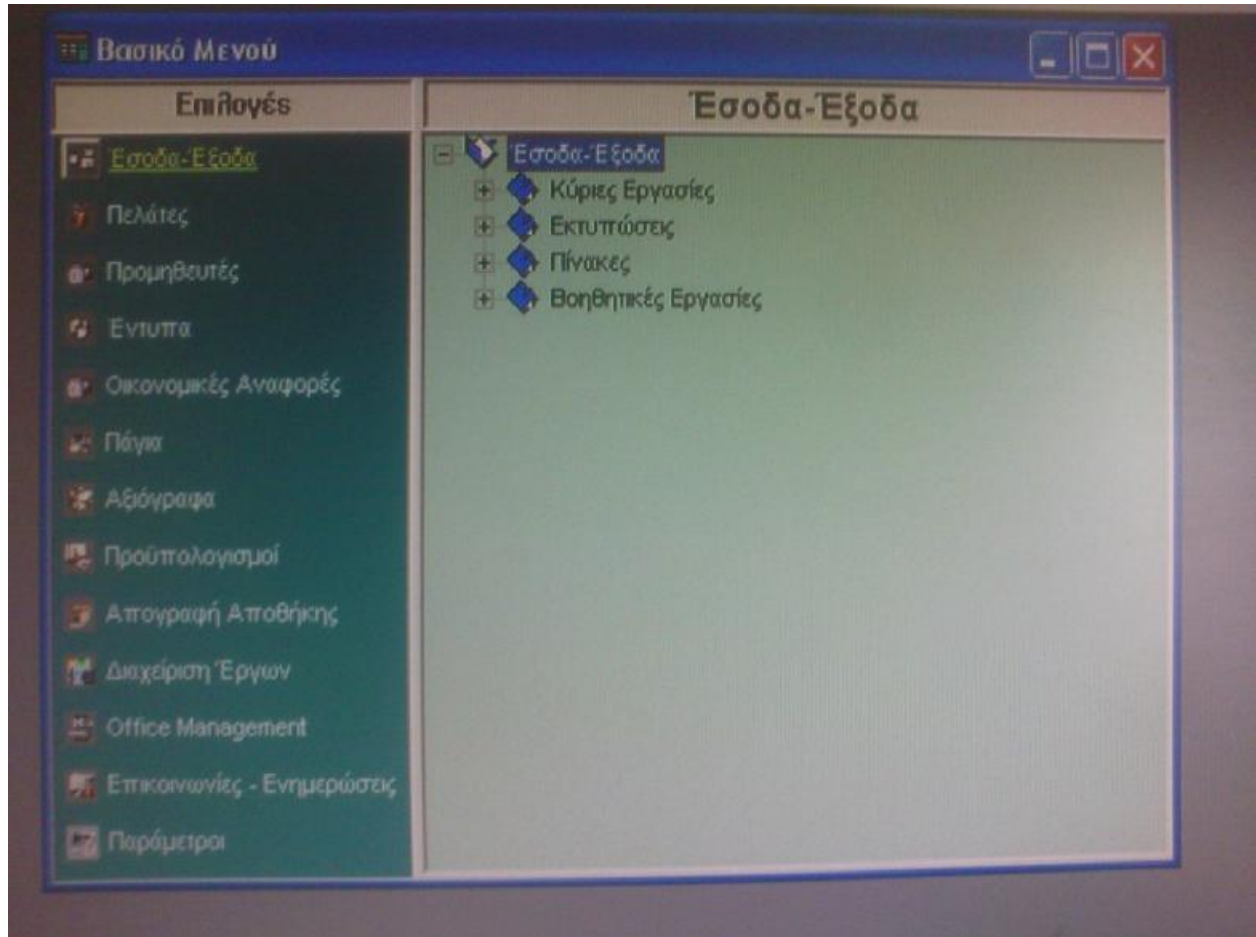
Βασικό Μενού

Επιλογές

Έσοδα-Έξοδα

Έσοδα-Έξοδα
Πελάτες
Προμηθευτές
Έντυπα
Οικονομικές Αναφορές
Πάγια
Αξιόγραφα
Προϋπολογισμοί
Απογραφή Αποθήκης
Διαχείριση Έργων
Office Management
Επικοινωνίες - Ενημερώσεις
Παράμετροι

Έσοδα-Έξοδα
Κύριες Εργασίες
Εκτυπώσεις
Πίνακες
Βοηθητικές Εργασίες